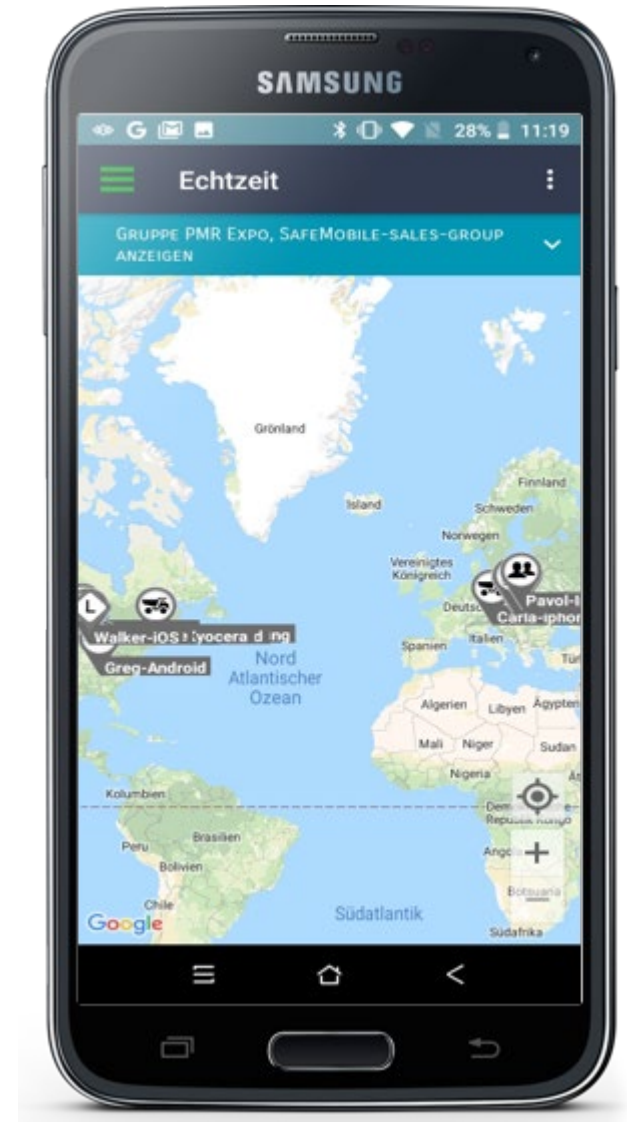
SAMSUNG

G 28% 11:19

Echtzeit

GRUPPE PMR EXPO, SAFEMOBILE-SALES-GROUP ANZEIGEN

Grönland

Island

Finnland

Schweden

Norwegen

Vereinigtes Königreich

Deutsch

Pavol-I

Carla-iphor

Walker-iOS

Kyocera d ng

Greg-Android

Nord Atlantischer Ozean

Spanien

Italien

Tür

Algerien

Libyen

Ägypten

Mali

Niger

Sudan

Nigeria

Kolumbien

Demokratische Republik Kongo

Peru

Brasilien

Bolivien

Angola

Chile

Botsuana

Südatlantik

Südafrika

Google